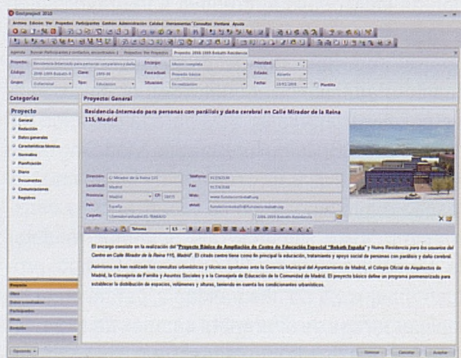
Gestproyect 2010

Archivo Edición Ver Proyectos Participantes Contactos Administración Calidad Herramientas Consultas Ventana Ayuda

Agenda | Social Participantes contactos, encargados y ... | Proyectos Ver Proyectos | Proyecto 2010-1009 Bobath Residencia

Proyecto: Residencia-Internado para personas con parálisis y daño cer...
Código: 2010-1009 Bobath-R
Grupo: Estructural
Cliente: 00
Tipo: Edificación
Encargo: Básico completo
Facturable: Proyecto básico
Situación: En realización
Prioridad: 2
Estado: Abierto
Fecha: 10/02/2010
Plantilla

Categorías
Proyecto
General
Redacción
Datos generales
Características técnicas
Normativa
Planificación
Diario
Documentos
Comunicaciones
Registros

Proyecto: General
Residencia-Internado para personas con parálisis y daño cerebral en Calle Mirador de la Reina 115, Madrid

Dirección: c/ Mirador de la Reina 115
Localidad: Madrid
Provincia: Madrid
País: España
Carpeta:
Teléfono: 913562530
Fax: 913562540
Web: www.fundacionbobath.org
email: fundacionbobath@fundacionbobath.org

El encargo consiste en la realización del "Proyecto Básico de Ampliación de Centro de Educación Especial "Bobath España" y Nueva Residencia para los usuarios del Centro en Calle Mirador de la Reina 115, Madrid". El citado centro tiene como fin principal la educación, tratamiento y apoyo social de personas con parálisis y daño cerebral.

Asimismo se han realizado las consultas urbanísticas y técnicas oportunas ante la Gerencia Municipal del Ayuntamiento de Madrid, el Colegio Oficial de Arquitectos de Madrid, la Consejería de Familia y Asuntos Sociales y a la Consejería de Educación de la Comunidad de Madrid. El proyecto básico define un programa pormenorizado para establecer la distribución de espacios, volúmenes y alturas, teniendo en cuenta los condicionantes urbanísticos.

Proyecto
Datos económicos
Participantes
Notas
Redacción

Opciones
Eliminar Cancelar Aceptar